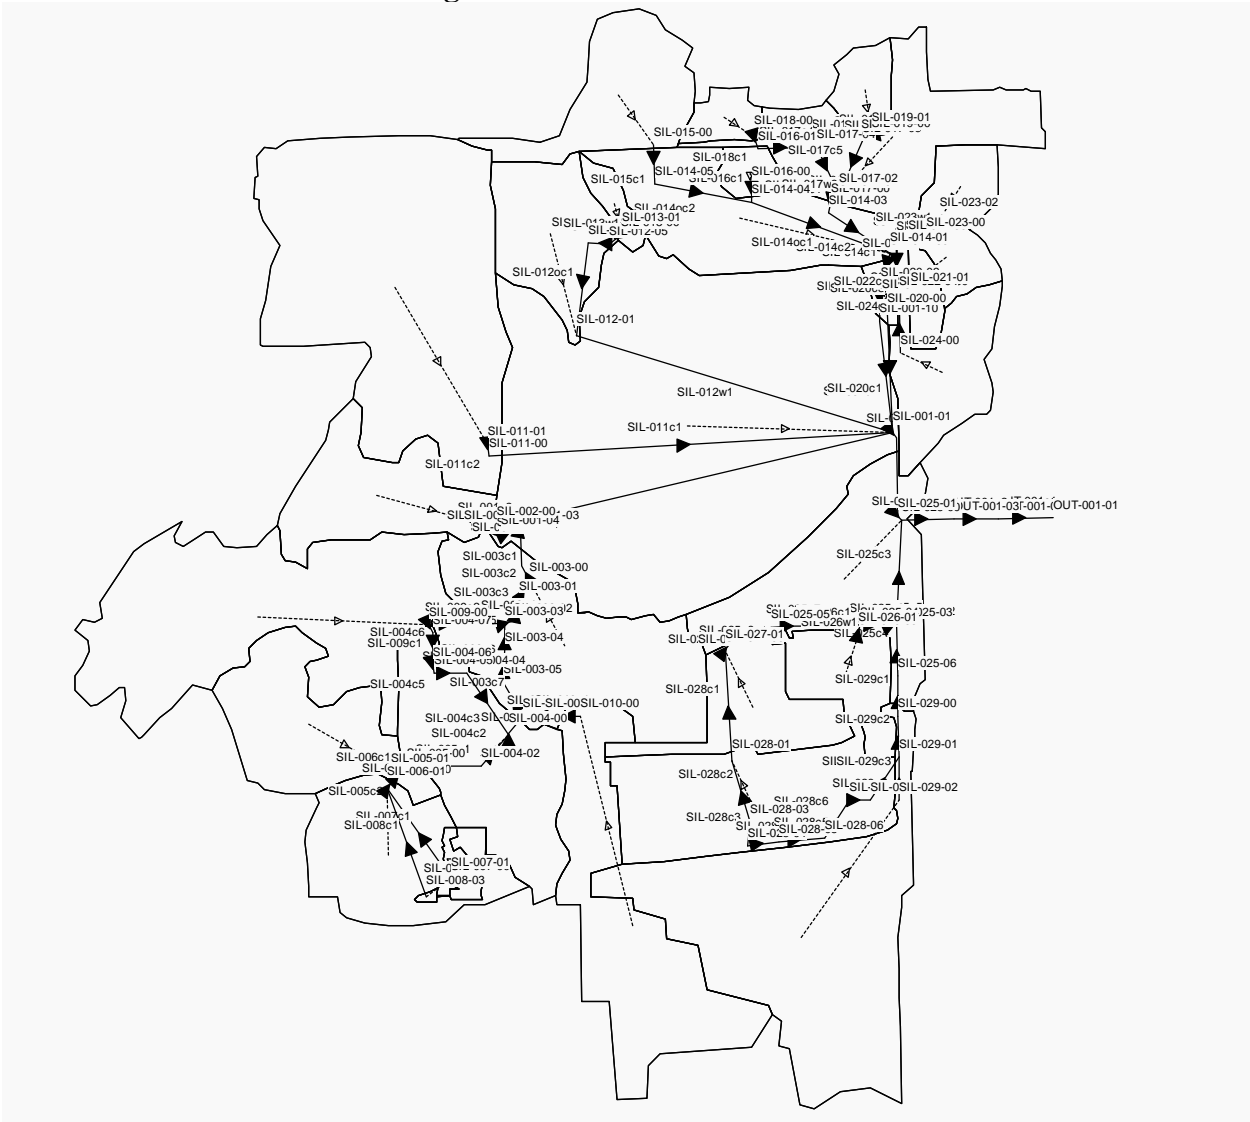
SIL-019-01
SIL-018-00
SIL-015-00
SIL-016-01
SIL-017-
SIL-017c5
SIL-018c1
SIL-016-00
SIL-014-05
SIL-017-02
SIL-015c1
SIL-016c1
SIL-014-04
SIL-014-03
SIL-014oc2
SIL-013-01
SIL-023-02
SIL-012-05
SIL-023-00
SIL-014-01
SIL-014oc1
SIL-014c2
SIL-014c1
SIL-012oc1
SIL-021-01
SIL-022c
SIL-020-00
SIL-012-01
SIL-024
SIL-001-10
SIL-024-00
SIL-012w1
SIL-020c1
SIL-001-01
SIL-011-01
SIL-011c1
SIL-011-00
SIL-011c2
SIL-025-01
SIL-002-00
-03
UT-001-03
OUT-001-01
SIL-001-04
SIL-025c3
SIL-003c1
SIL-003-00
SIL-003c2
SIL-003-01
SIL-003c3
SIL-009-00
SIL-003-03
SIL-025-05
SIL-026-01
SIL-025-03
SIL-004c6
SIL-003-04
SIL-027-01
SIL-026w1
SIL-025c
SIL-009c1
SIL-004-06
SIL-004-04
SIL-003-05
SIL-029c1
SIL-025-06
SIL-004c5
SIL-003c7
SIL-028c1
SIL-010-00
SIL-029-00
SIL-004c3
SIL-004-00
SIL-029c2
SIL-004c2
SIL-028-01
SIL-029-01
SIL-004-02
SIL-006c1
SIL-005-01
SIL-006-01
SIL-029c3
SIL-028c2
SIL-029-02
SIL-005c
SIL-028c6
SIL-028-03
SIL-007c1
SIL-008c1
SIL-028c3
SIL-028-06
SIL-007-01
SIL-008-03